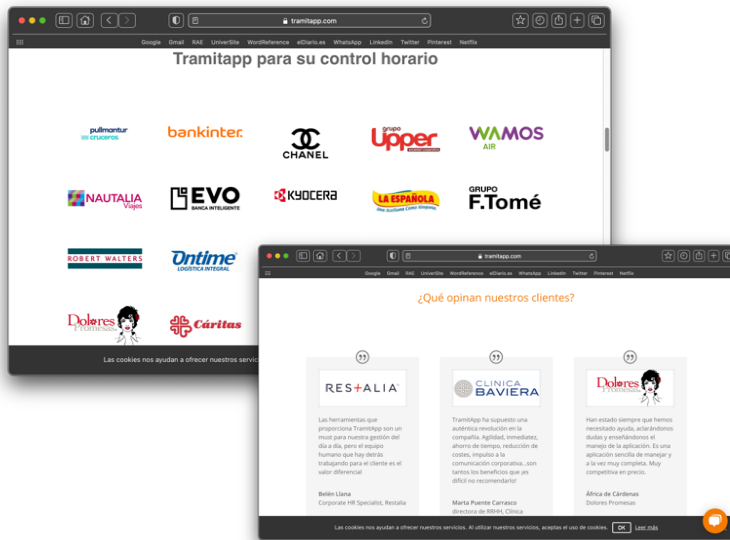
tramitapp.com

Google Gmail RAE UniverSite WordReference elDiario.es WhatsApp Linkedin Twitter Pinterest Netflix

Tramitapp para su control horario

pullmantur cruceros

bankinter.

CHANEL

grupo Upper

WAMOS AIR

NAUTALIA Viajes

EVO BANCA INTELIGENTE

KYOCERA

LA ESPAÑOLA

GRUPO F.Tomé

ROBERT WALTERS

Ontime LOGÍSTICA INTEGRAL

Dolores Promesas

Cáritas

Las cookies nos ayudan a ofrecer nuestros servici

tramitapp.com

Google Gmail RAE UniverSite WordReference elDiario.es WhatsApp Linkedin Twitter Pinterest Netflix

¿Qué opinan nuestros clientes?

RESTALIA

Las herramientas que proporciona TramitApp son un must para nuestra gestión del día a día, pero el equipo humano que hay detrás trabajando para el cliente es el valor diferencial

Belén Llana
Corporate HR Specialist, Restalia

CLINICA BAVIERA

TramitApp ha supuesto una auténtica revolución en la compañía. Agilidad, inmediatez, ahorro de tiempo, reducción de costes, impulso a la comunicación corporativa...son tantos los beneficios que es difícil no recomendarlo!

Marta Puente Carrasco
directora de RRHH, Clínica

Dolores Promesas

Han estado siempre que hemos necesitado ayuda, aclarándonos dudas y enseñándonos el manejo de la aplicación. Es una aplicación sencilla de manejar y a la vez muy completa. Muy competitiva en precio.

África de Cárdenas
Dolores Promesas

Las cookies nos ayudan a ofrecer nuestros servicios. Al utilizar nuestros servicios, aceptas el uso de cookies. OK Leer más